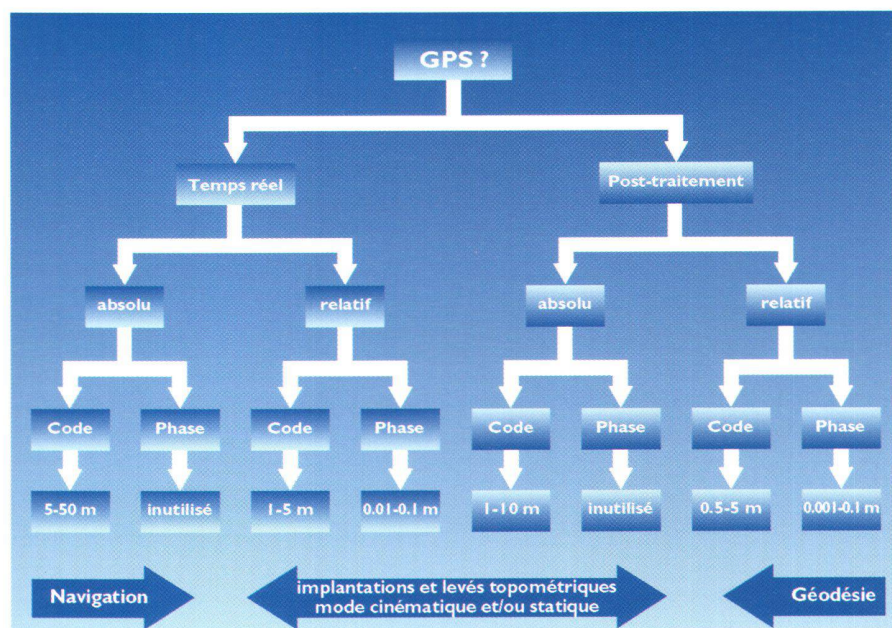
GPS ?

Temps réel

Post-traitement

absolu

relatif

absolu

relatif

Code

Phase

Code

Phase

Code

Phase

Code

Phase

5-50 m

inutilisé

1-5 m

0.01-0.1 m

1-10 m

inutilisé

0.5-5 m

0.001-0.1 m

Navigation

implantations et levés topométriques mode cinématique et/ou statique

Géodésie